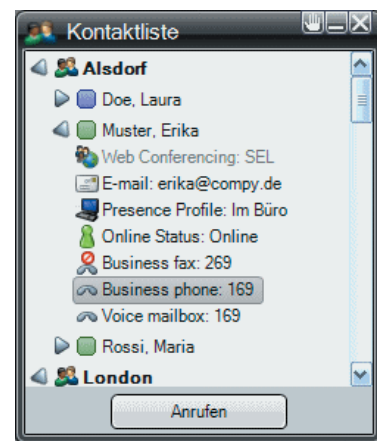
Kontaktliste

Alsdorf

Doe, Laura

Muster, Erika

Web Conferencing: SEL

E-mail: erika@compy.de

Presence Profile: Im Büro

Online Status: Online

Business fax: 269

Business phone: 169

Voice mailbox: 169

Rossi, Maria

London

Anrufen